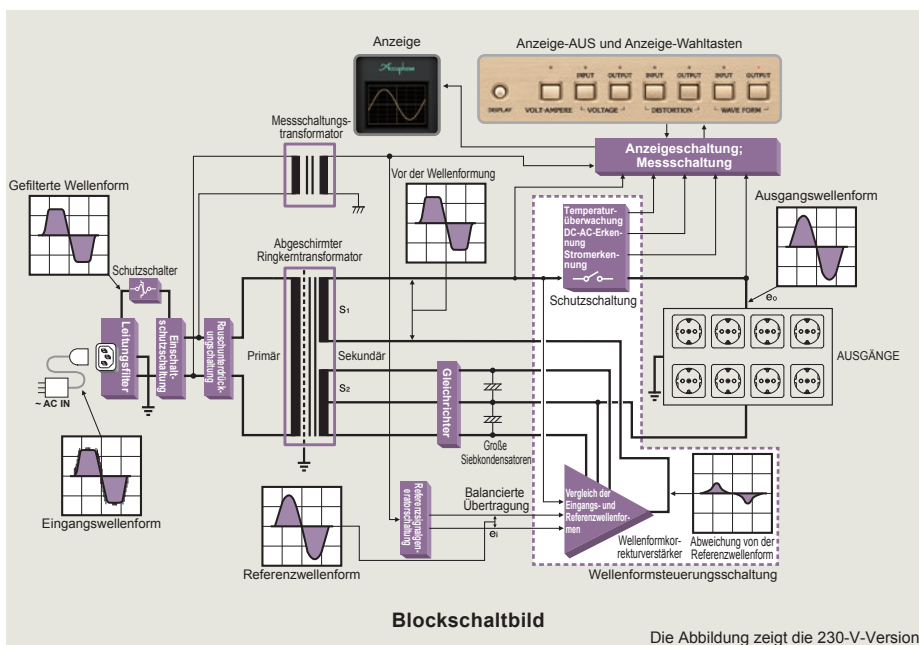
Anzeige

Anzeige-AUS und Anzeige-Wahltasten

DISPLAY VOLT-AMPERE INPUT VOLTAGE OUTPUT INPUT DISTORTION OUTPUT INPUT WAVE FORM OUTPUT

Messschaltungstransformator

Anzeigeschaltung; Messschaltung

Gefilterte Wellenform

Vor der Wellenformung

Ausgangswellenform

Abgeschirmter Ringkerntransformator

Temperaturüberwachung DC-AC-Erkennung Stromerkennung

Schutzschalter

Schutzschaltung

Leitungsfilter

Einschaltschutzschaltung

Rauschunterdrückungsschaltung

Primär

$S_1$

Sekundär

$S_2$

$e_0$

AUSGÄNGE

~ AC IN

Gleichrichter

Große Siebkondensatoren

Eingangswellenform

Referenzsignalgeneratorschaltung

Balancierte Übertragung

$e_i$

Vergleich der Eingangs- und Referenzwellenformen

Wellenformkorrekturverstärker

Abweichung von der Referenzwellenform

Referenzwellenform

Wellenformsteuerungsschaltung

Blockschaltbild

Die Abbildung zeigt die 230-V-Version